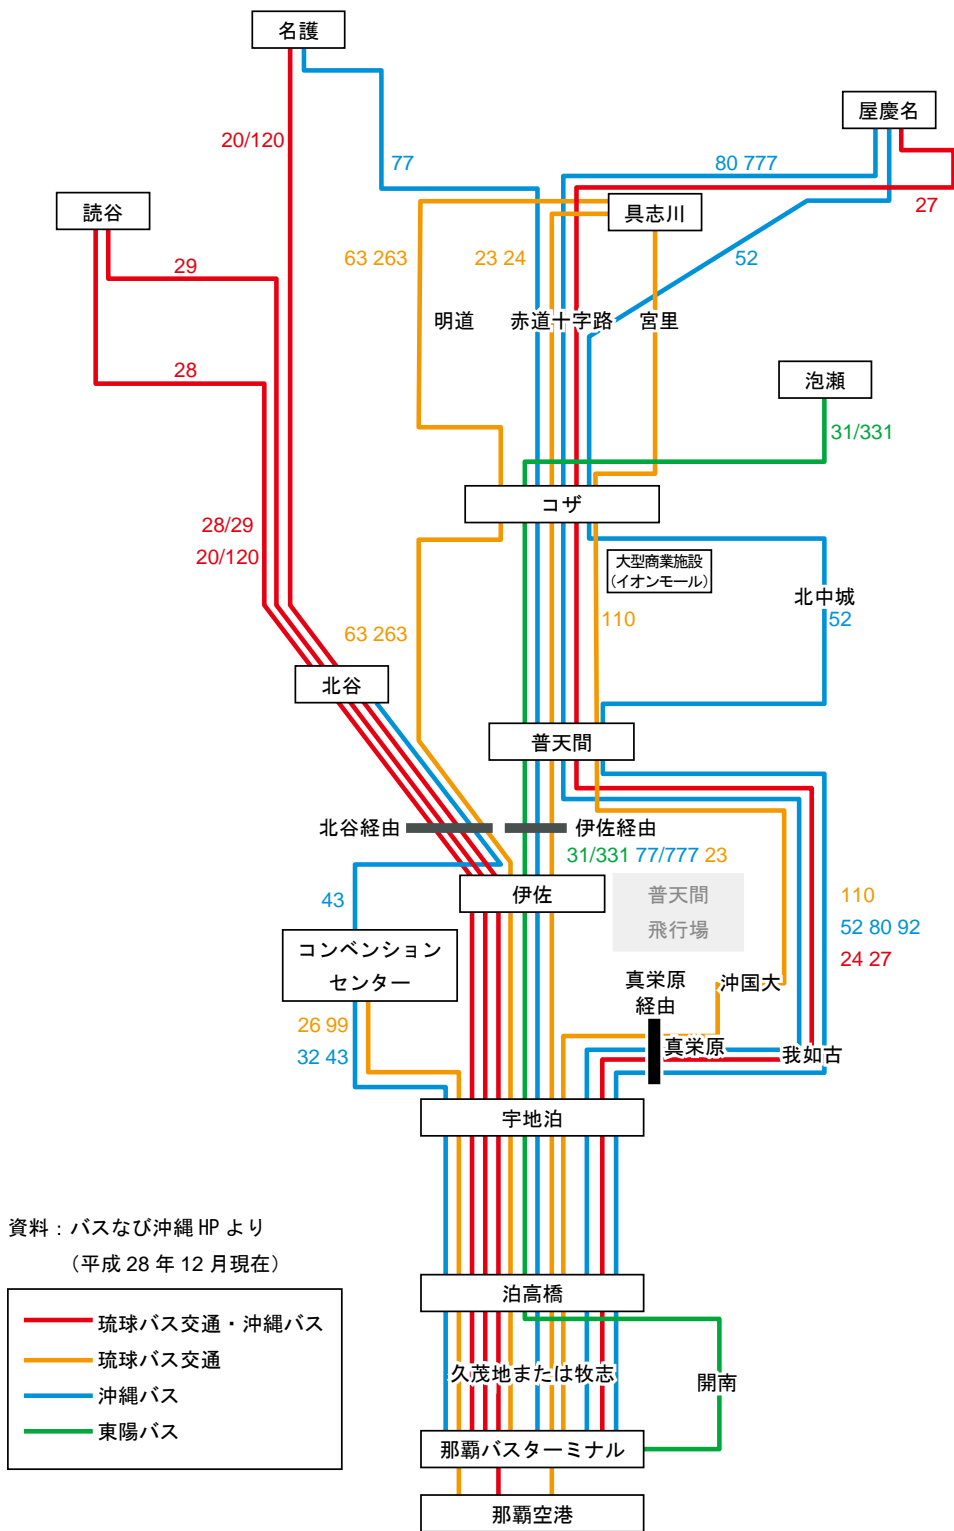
名護

20/120

77

屋慶名

80 777

27

読谷

具志川

29

63 263

23 24

52

明道

赤道十字路

宮里

泡瀬

28

31/331

コザ

28/29

20/120

大型商業施設
(イオンモール)

北中城

52

110

63 263

北谷

普天間

北谷経由

伊佐経由

31/331 77/777 23

43

伊佐

普天間
飛行場

110

52 80 92

24 27

コンベンション
センター

真栄原
経由

沖国大

26 99

真栄原

我如古

32 43

宇地泊

資料：バスなび沖縄 HP より
（平成 28 年 12 月現在）

泊高橋

琉球バス交通・沖縄バス

琉球バス交通

久茂地または牧志

開南

沖縄バス

東陽バス

那覇バスターミナル

那覇空港